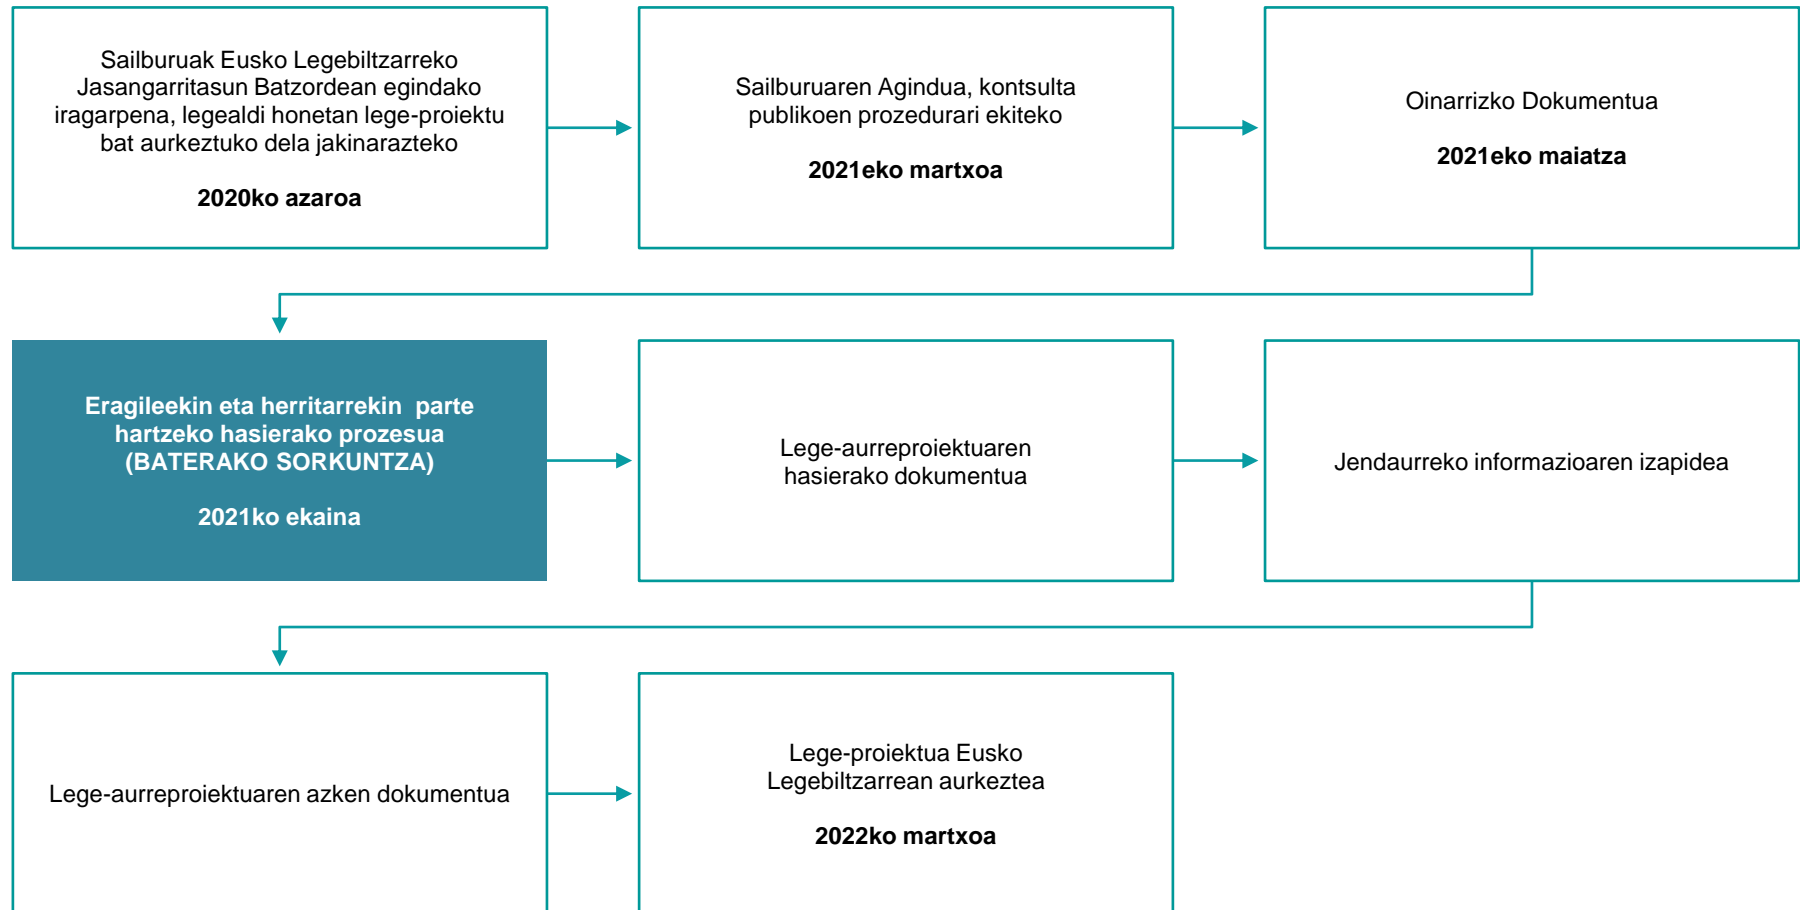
Sailburuak Eusko Legebiltzarreko Jasangarritasun Batzordean egindako iragarpena, legealdi honetan lege-proiektu bat aurkeztuko dela jakinarazteko

**2020ko azaroa**

Sailburuaren Agindua, kontsulta publikoen prozedurari ekiteko

**2021eko martxoa**

Oinarrizko Dokumentua

**2021eko maiatza**

**Eragileekin eta herritarrekin parte hartzeko hasierako prozesua (BATERAKO SORKUNTZA)**

**2021ko ekaina**

Lege-aurreproiektuaren hasierako dokumentua

Jendaurreko informazioaren izapidea

Lege-aurreproiektuaren azken dokumentua

Lege-proiektua Eusko Legebiltzarrean aurkeztea

**2022ko martxoa**